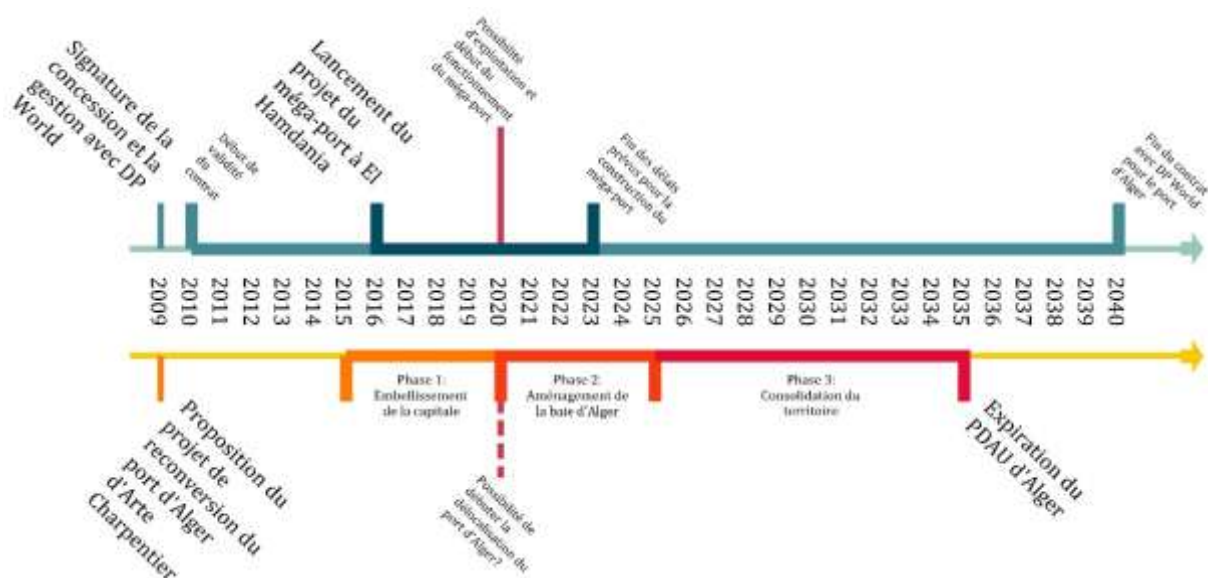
Signature de la concession et la gestion avec DP World

Début de validité du contrat

Lancement du projet du méga-port à El Hamdania

Possibilité d'exploitation et début du fonctionnement du méga-port

Fin des délais prévus pour la construction du méga-port

Fin du contrat avec DP World pour le port d'Alger

2009 2010 2011 2012 2013 2014 2015 2016 2017 2018 2019 2020 2021 2022 2023 2024 2025 2026 2027 2028 2029 2030 2031 2032 2033 2034 2035 2036 2037 2038 2039 2040

Phase 1: Embellissement de la capitale

Phase 2: Aménagement de la baie d'Alger

Phase 3: Consolidation du territoire

Proposition du projet de reconversion du port d'Alger d'Arte Charpentier

Possibilité de débuter la délocalisation du port d'Alger?

Expiration du PDAU d'Alger